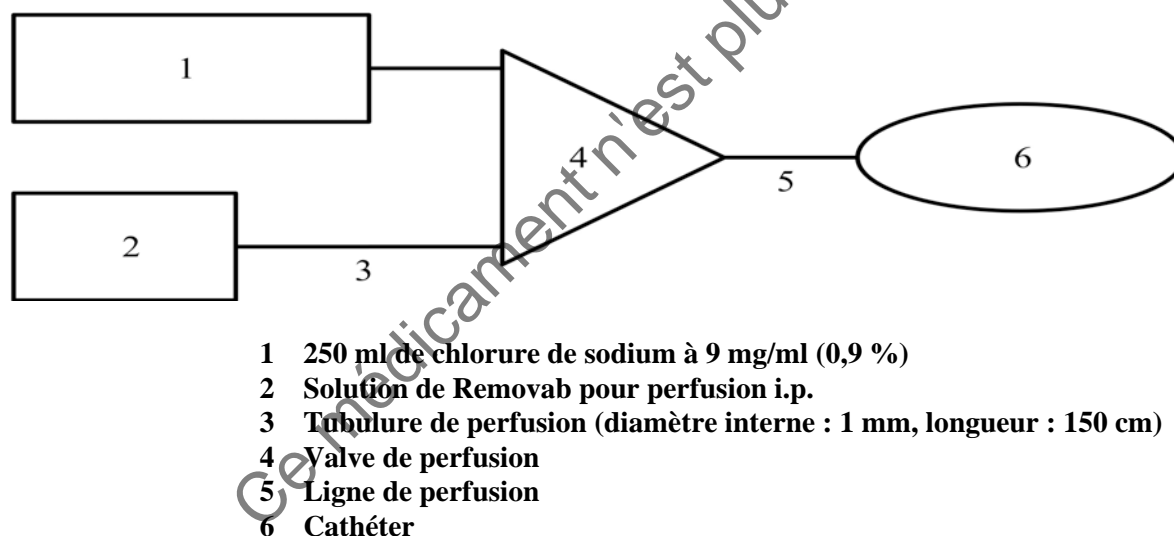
1

2

3

4

5

6

Ce médicament n'est plu

1 250 ml de chlorure de sodium à 9 mg/ml (0,9 %)
2 Solution de Removab pour perfusion i.p.
3 Tubulure de perfusion (diamètre interne : 1 mm, longueur : 150 cm)
4 Valve de perfusion
5 Ligne de perfusion
6 Cathéter